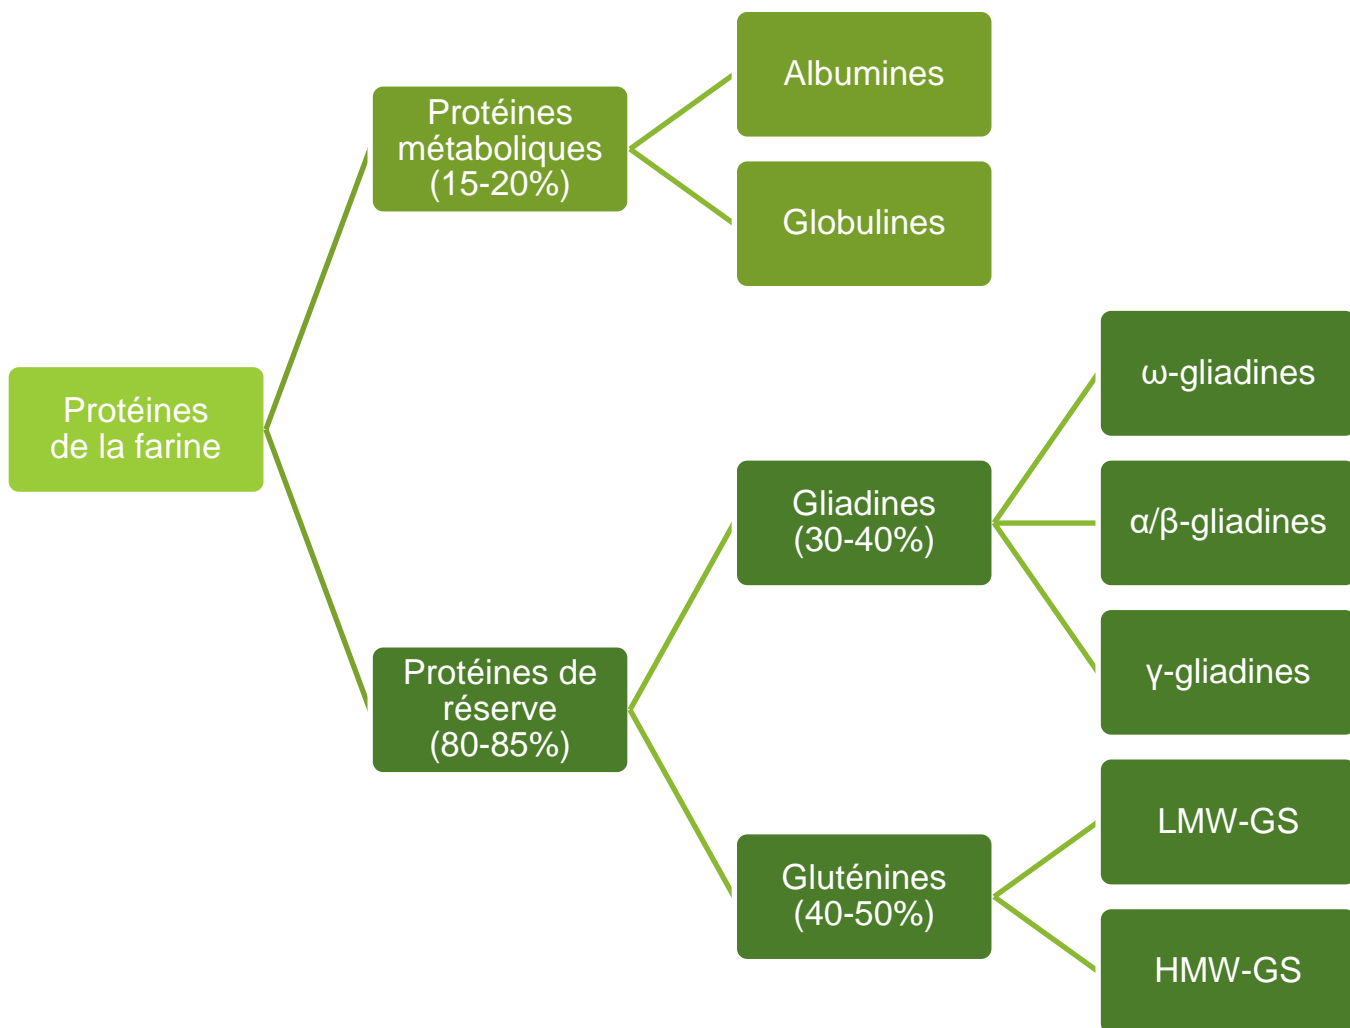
Protéines de la farine

Protéines métaboliques (15-20%)

Albumines

Globulines

Protéines de réserve (80-85%)

Gliadines (30-40%)

ω-gliadines

α/β-gliadines

γ-gliadines

Gluténines (40-50%)

LMW-GS

HMW-GS